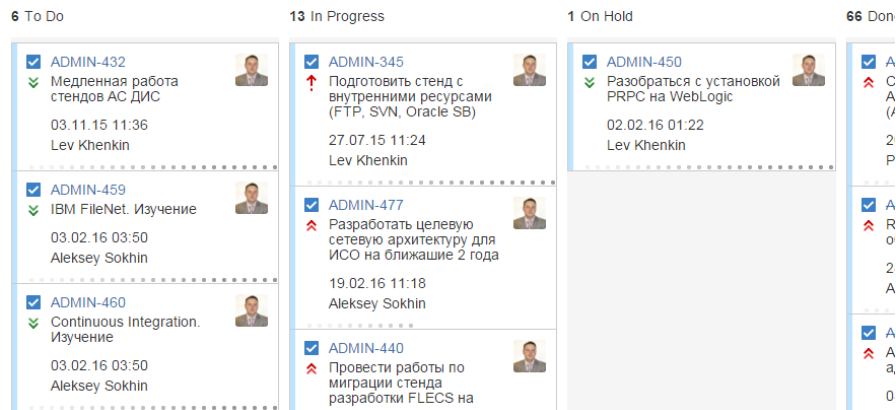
6 To Do

ADMIN-432
Медленная работа стендов АС ДИС
03.11.15 11:36
Lev Khenkin

ADMIN-459
IBM FileNet. Изучение
03.02.16 03:50
Aleksey Sokhin

ADMIN-460
Continuous Integration. Изучение
03.02.16 03:50
Aleksey Sokhin

13 In Progress

ADMIN-345
Подготовить стенд с внутренними ресурсами (FTP, SVN, Oracle SB)
27.07.15 11:24
Lev Khenkin

ADMIN-477
Разработать целевую сетевую архитектуру для ИСО на ближайшие 2 года
19.02.16 11:18
Aleksey Sokhin

ADMIN-440
Провести работы по миграции стенда разработки FLECS на

1 On Hold

ADMIN-450
Разобраться с установкой PRPC на WebLogic
02.02.16 01:22
Lev Khenkin

66 Don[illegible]

A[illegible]
C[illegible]
A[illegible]
(A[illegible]
2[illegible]
P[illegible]

A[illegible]
R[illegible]
o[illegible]
2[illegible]
A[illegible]

A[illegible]
A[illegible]
a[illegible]
0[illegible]